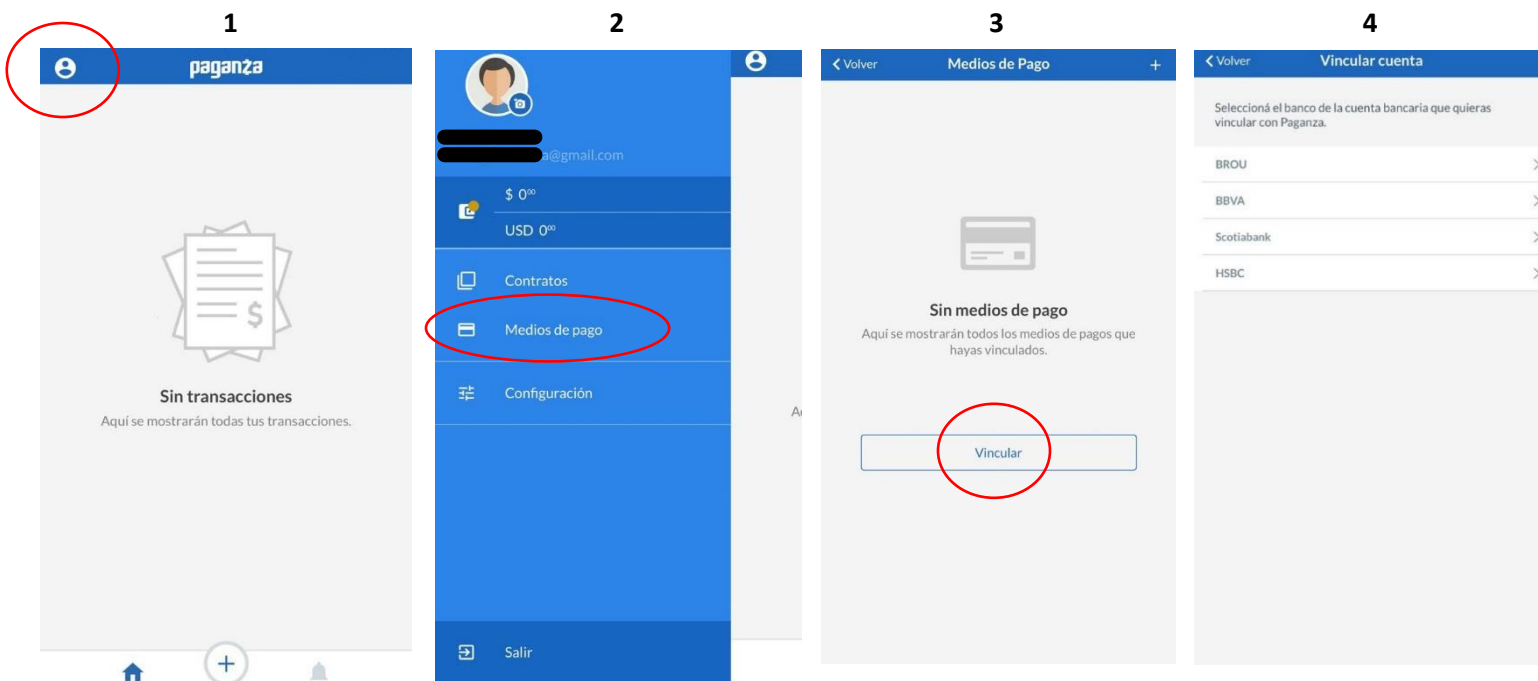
1

paganza

Sin transacciones
Aquí se mostrarán todas tus transacciones.

2

a@gmail.com

$ $0^{00}$

USD $0^{00}$

Contratos

Medios de pago

Configuración

Salir

Ac

3

Volver
Medios de Pago
+

Sin medios de pago
Aquí se mostrarán todos los medios de pagos que hayas vinculados.

Vincular

4

Volver
Vincular cuenta

Seleccioná el banco de la cuenta bancaria que quieras vincular con Paganza.

BROU

BBVA

Scotiabank

HSBC